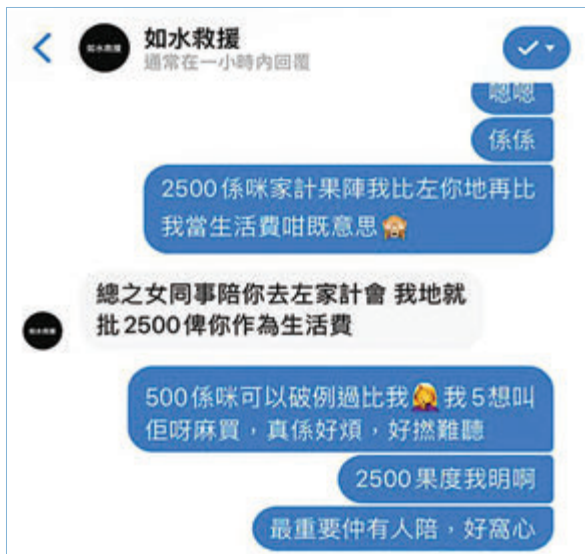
如水救援
通常在一小時內回覆

嗯嗯

係係

2500係咪家計果陣我比左你地再比我當生活費咁既意思

總之女同事陪你去左家計會 我地就批2500俾你作為生活費

500係咪可以破例過比我 我5想叫佢呀麻買，真係好煩，好撚難聽

2500果度我明啊

最重要仲有人陪，好窩心